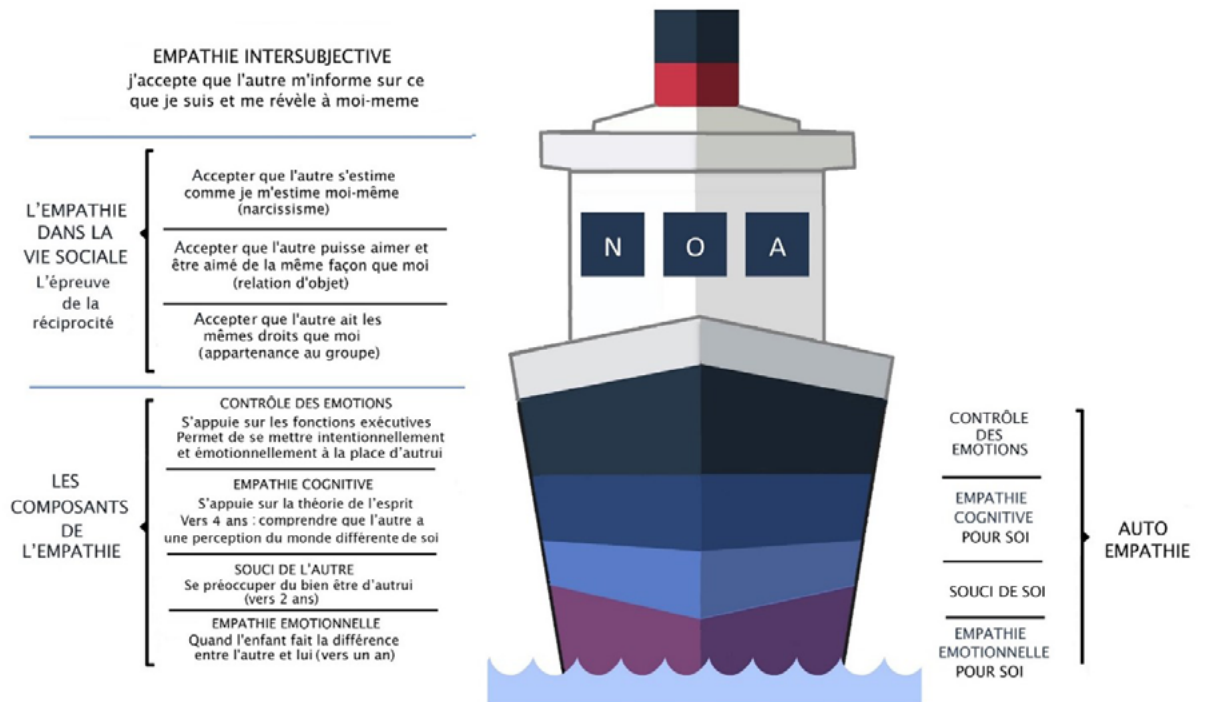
EMPATHIE INTERSUBJECTIVE
j'accepte que l'autre m'informe sur ce que je suis et me révèle à moi-meme

L'EMPATHIE DANS LA VIE SOCIALE
L'épreuve de la réciprocité

Accepter que l'autre s'estime comme je m'estime moi-même (narcissisme)

Accepter que l'autre puisse aimer et être aimé de la même façon que moi (relation d'objet)

Accepter que l'autre ait les mêmes droits que moi (appartenance au groupe)

N O A

LES COMPOSANTS DE L'EMPATHIE

CONTRÔLE DES EMOTIONS
S'appuie sur les fonctions exécutives
Permet de se mettre intentionnellement et émotionnellement à la place d'autrui

EMPATHIE COGNITIVE
S'appuie sur la théorie de l'esprit
Vers 4 ans : comprendre que l'autre a une perception du monde différente de soi

SOUCI DE L'AUTRE
Se préoccuper du bien être d'autrui (vers 2 ans)

EMPATHIE EMOTIONNELLE
Quand l'enfant fait la différence entre l'autre et lui (vers un an)

CONTRÔLE DES EMOTIONS

EMPATHIE COGNITIVE POUR SOI

SOUCI DE SOI

EMPATHIE EMOTIONNELLE POUR SOI

AUTO EMPATHIE